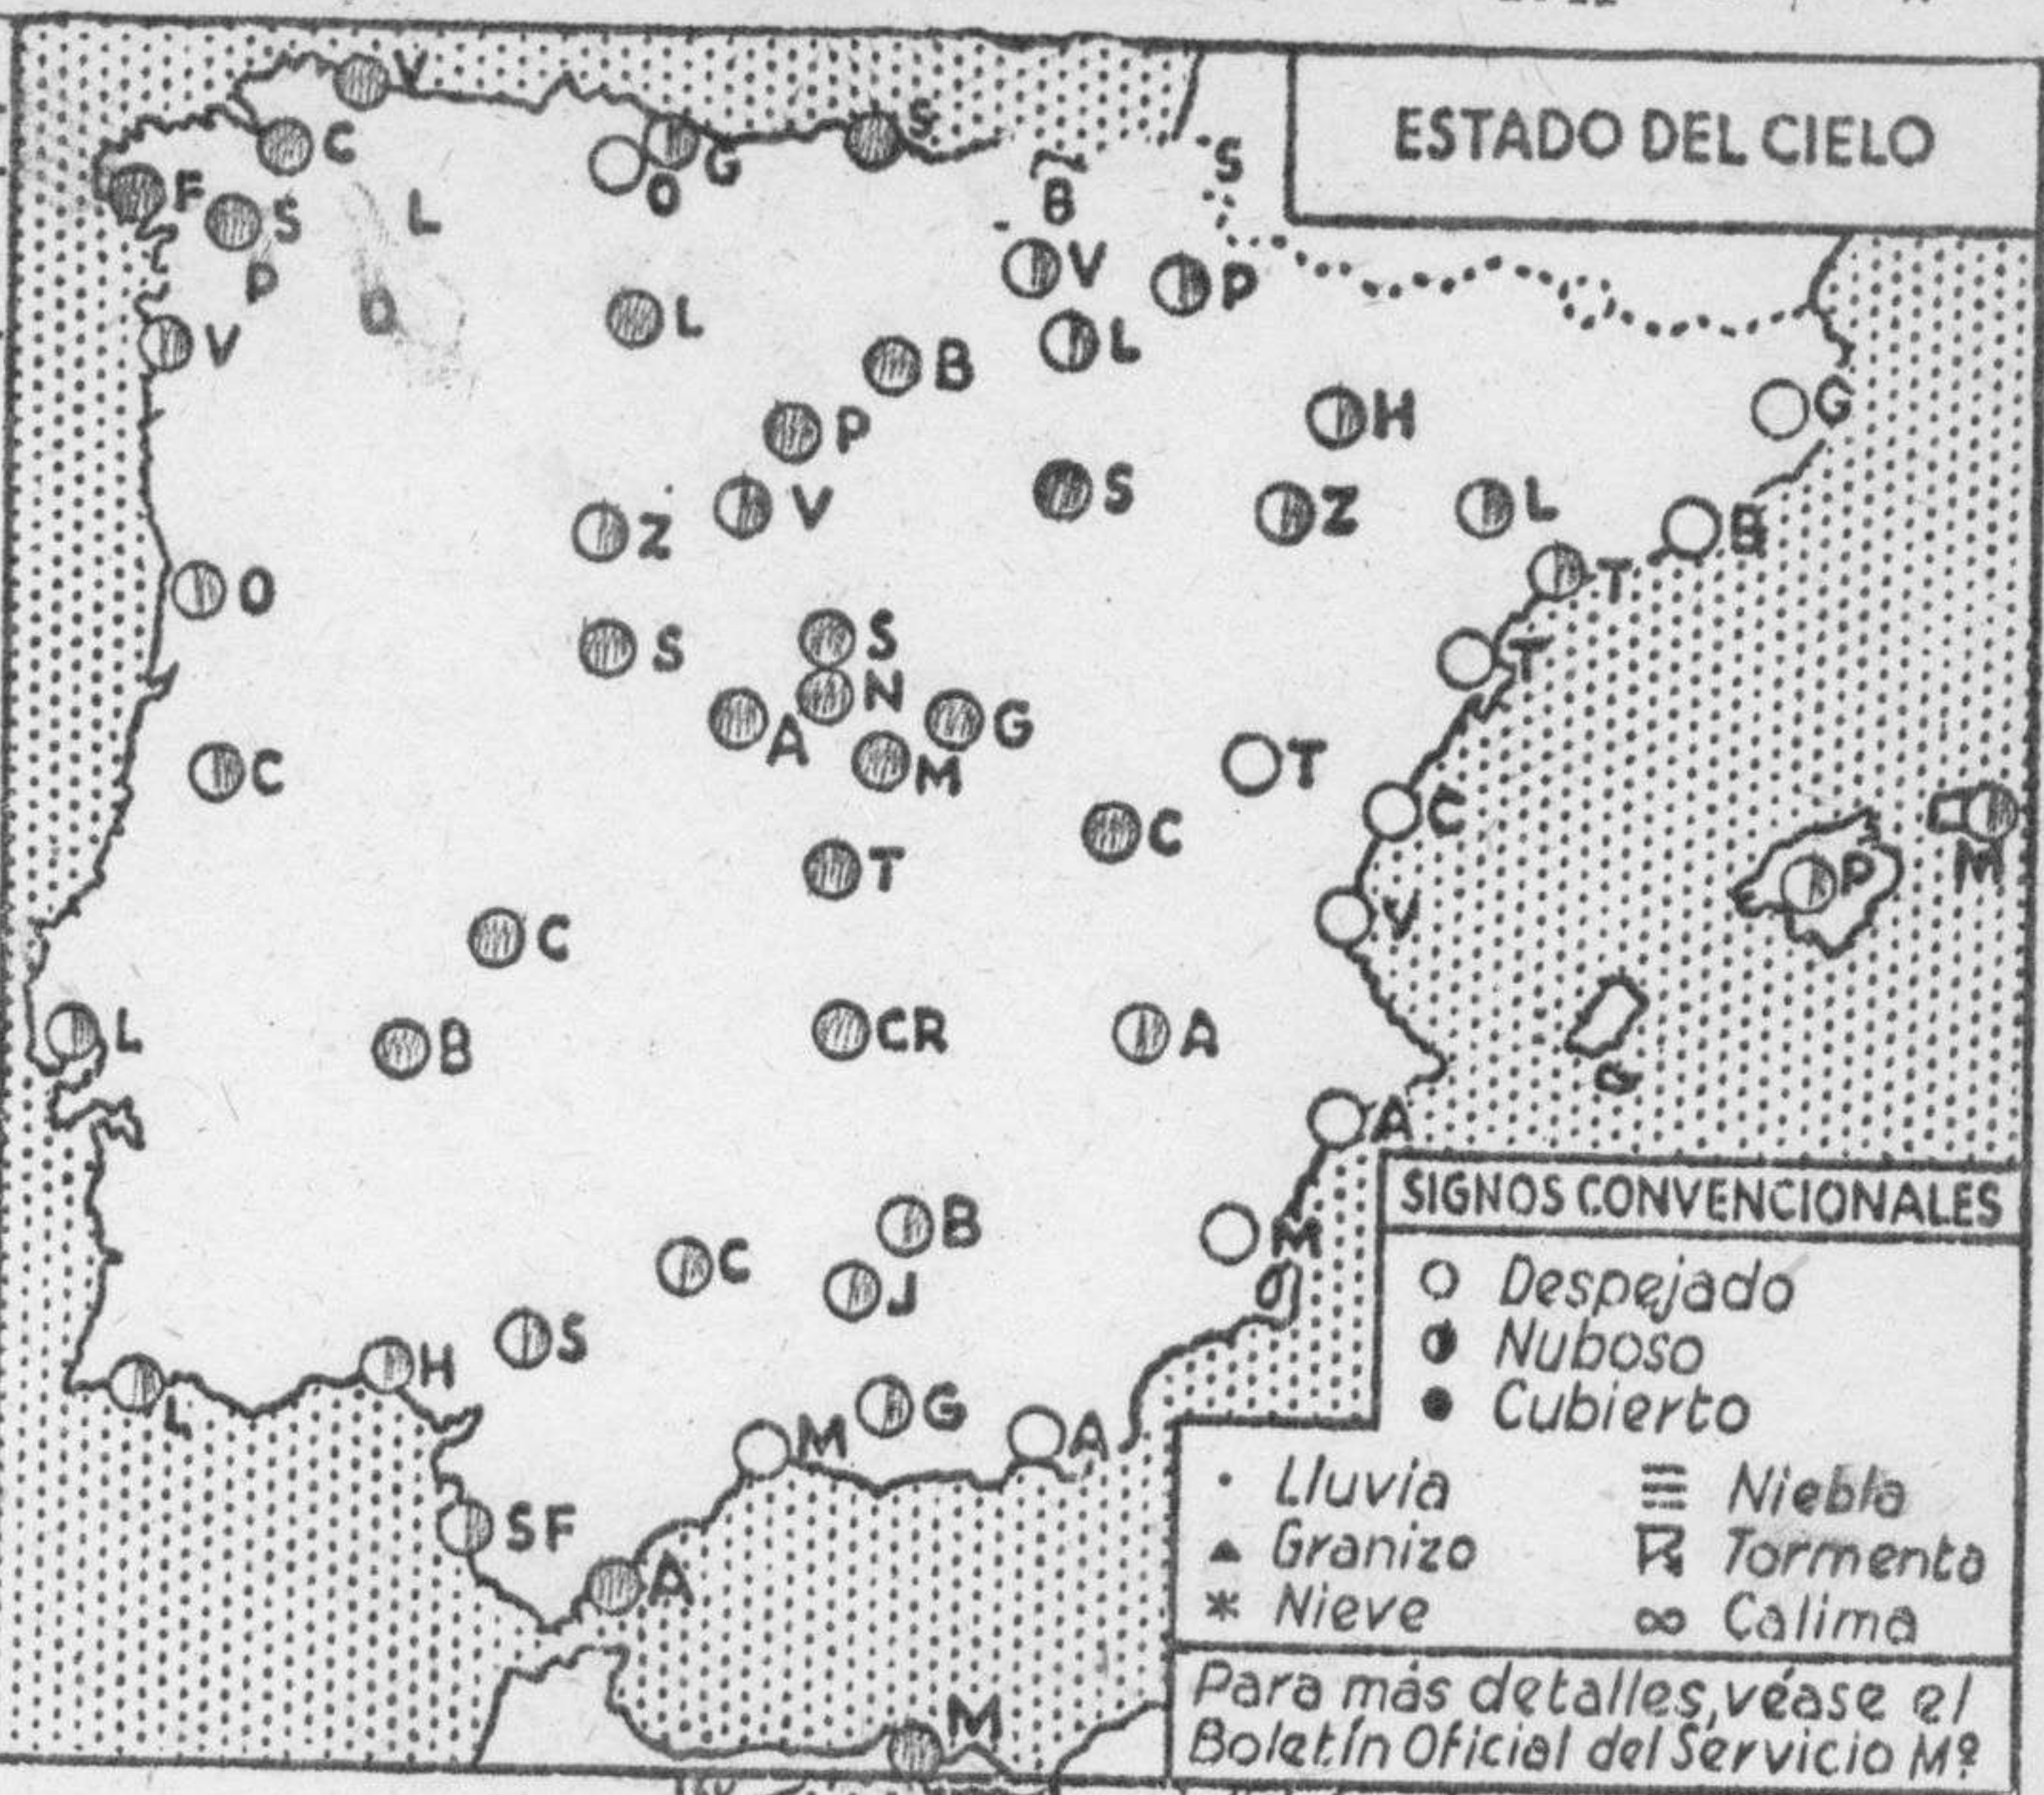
ESTADO DEL CIELO

V C F S L P O V O G S S B V P L B H G P S Z L Z V B T O S S T N G A M C T C C V C P M L B CR A A B C J M S H L G M A SF A M

SIGNOS CONVENCIONALES

○ Despejado
◐ Nuboso
● Cubierto

· Lluvia
▲ Granizo
∗ Nieve
≡ Niebla
Tormenta
∞ Calima

Para más detalles, véase el Boletín Oficial del Servicio Mº